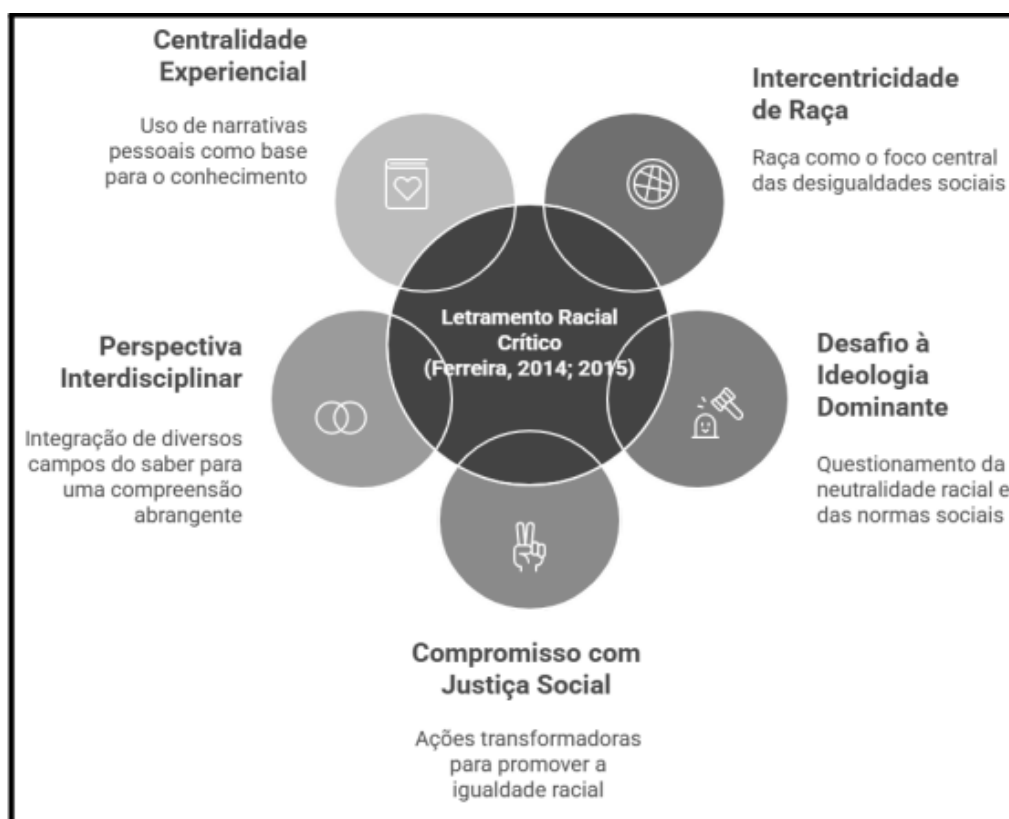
Centralidade Experiencial

Uso de narrativas pessoais como base para o conhecimento

Intercentricidade de Raça

Raça como o foco central das desigualdades sociais

Letramento Racial Crítico (Ferreira, 2014; 2015)

Perspectiva Interdisciplinar

Integração de diversos campos do saber para uma compreensão abrangente

Desafio à Ideologia Dominante

Questionamento da neutralidade racial e das normas sociais

Compromisso com Justiça Social

Ações transformadoras para promover a igualdade racial